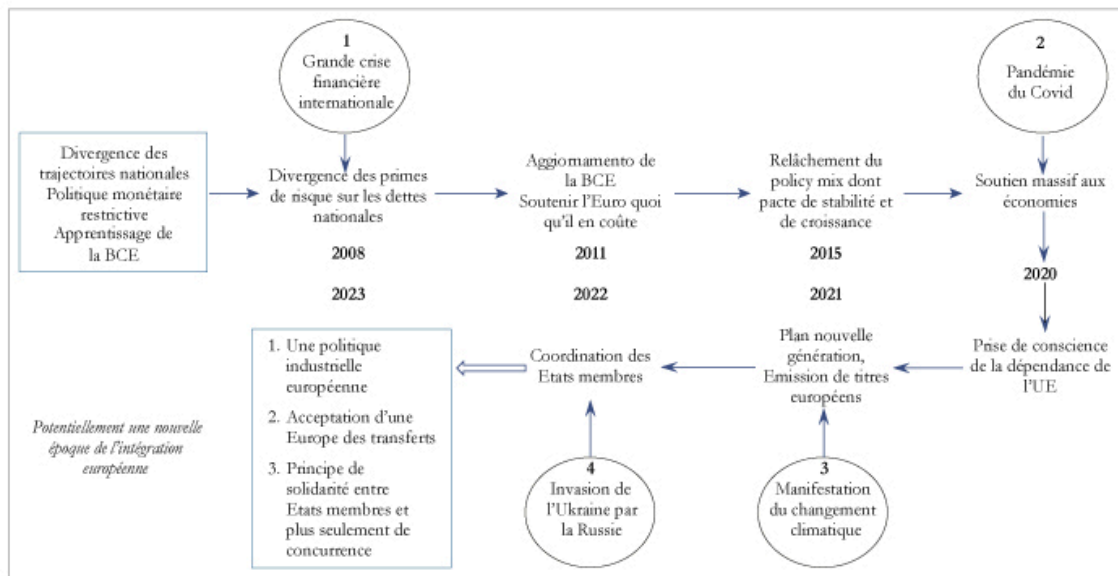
1
Grande crise financière internationale

2
Pandémie du Covid

Divergence des trajectoires nationales
Politique monétaire restrictive
Apprentissage de la BCE

Divergence des primes de risque sur les dettes nationales

2008

Aggiornamento de la BCE
Soutenir l'Euro quoi qu'il en coûte

2011

Relâchement du policy mix dont pacte de stabilité et de croissance

2015

Soutien massif aux économies

2020

2023

2022

2021

Prise de conscience de la dépendance de l'UE

Plan nouvelle génération, Emission de titres européens

Coordination des Etats membres

1. Une politique industrielle européenne
2. Acceptation d'une Europe des transferts
3. Principe de solidarité entre Etats membres et plus seulement de concurrence

Potentiellement une nouvelle époque de l'intégration européenne

4
Invasion de l'Ukraine par la Russie

3
Manifestation du changement climatique